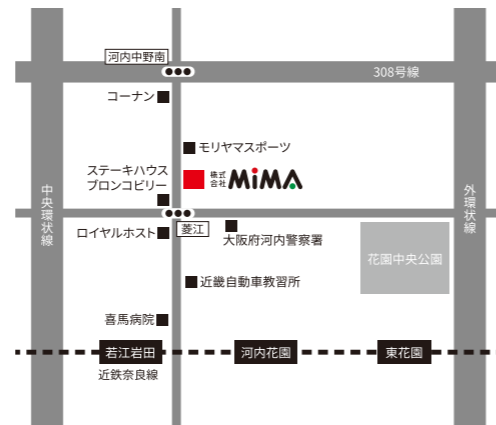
河内中野南
308号線
コーナン
モリヤマスポーツ
ステーキハウス
ブロンコビリー
株式会社 MiMA
中央環状線
外環状線
ロイヤルホスト
菱江
大阪府河内警察署
花園中央公園
近畿自動車教習所
喜馬病院
若江岩田
河内花園
東花園
近鉄奈良線